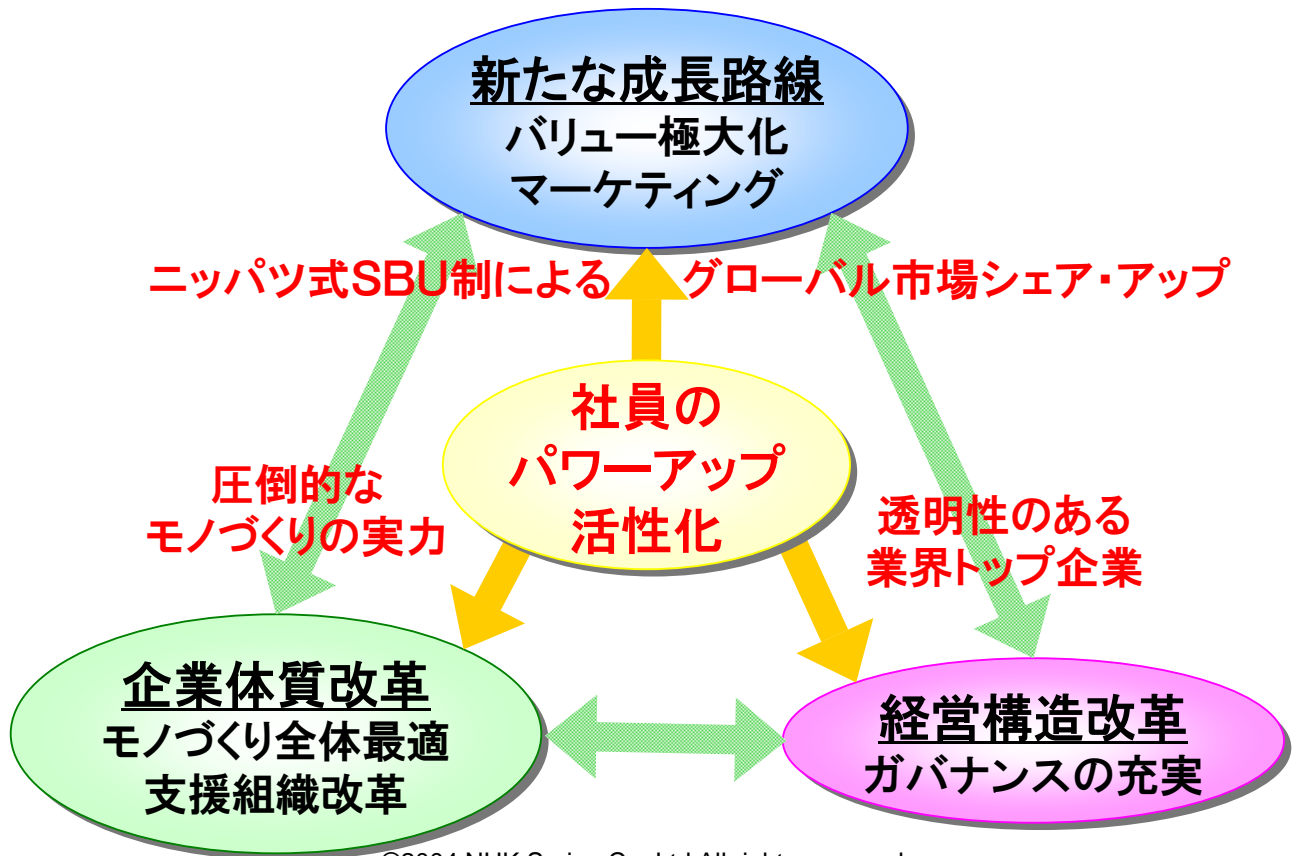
新たな成長路線
バリュー極大化
マーケティング

ニッパツ式SBU制による　グローバル市場シェア・アップ

社員の
パワーアップ
活性化

圧倒的な
モノづくりの実力

透明性のある
業界トップ企業

企業体質改革
モノづくり全体最適
支援組織改革

経営構造改革
ガバナンスの充実

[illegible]